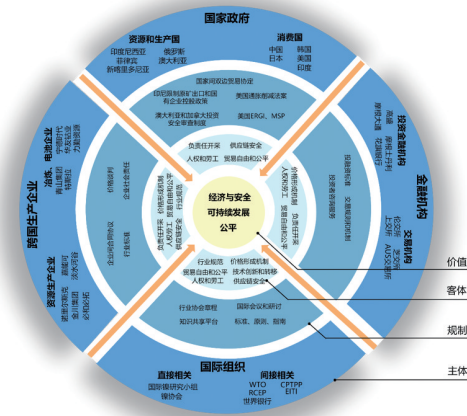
国家政府

资源和生产国
印度尼西亚 俄罗斯
菲律宾 澳大利亚
新喀里多尼亚

消费国
中国 韩国
日本 美国
印度

美国清洁能源计划
美国通胀削减法案
美国ERGI、MSP

国际镍研究小组
镍协会
国际能源署

负责任开采 供应链安全
人权和劳工 贸易自由和公平

经济与安全
可持续发展
公平

行业规范 价格形成机制
贸易自由和公平 技术创新和转移
人权和劳工 供应链安全

行业协会章程
国际会议和研讨
知识共享平台
标准、原则、指南

国际组织
直接相关
国际镍研究小组
镍协会
间接相关
WTO CPTPP
RCEP EITI
世界银行

跨国生产企业
冶炼、电池企业
资源生产企业

金融机构
投资金融机构
交易机构
伦敦LME
上交所
AUSS交易所

价值
客体
规制
主体